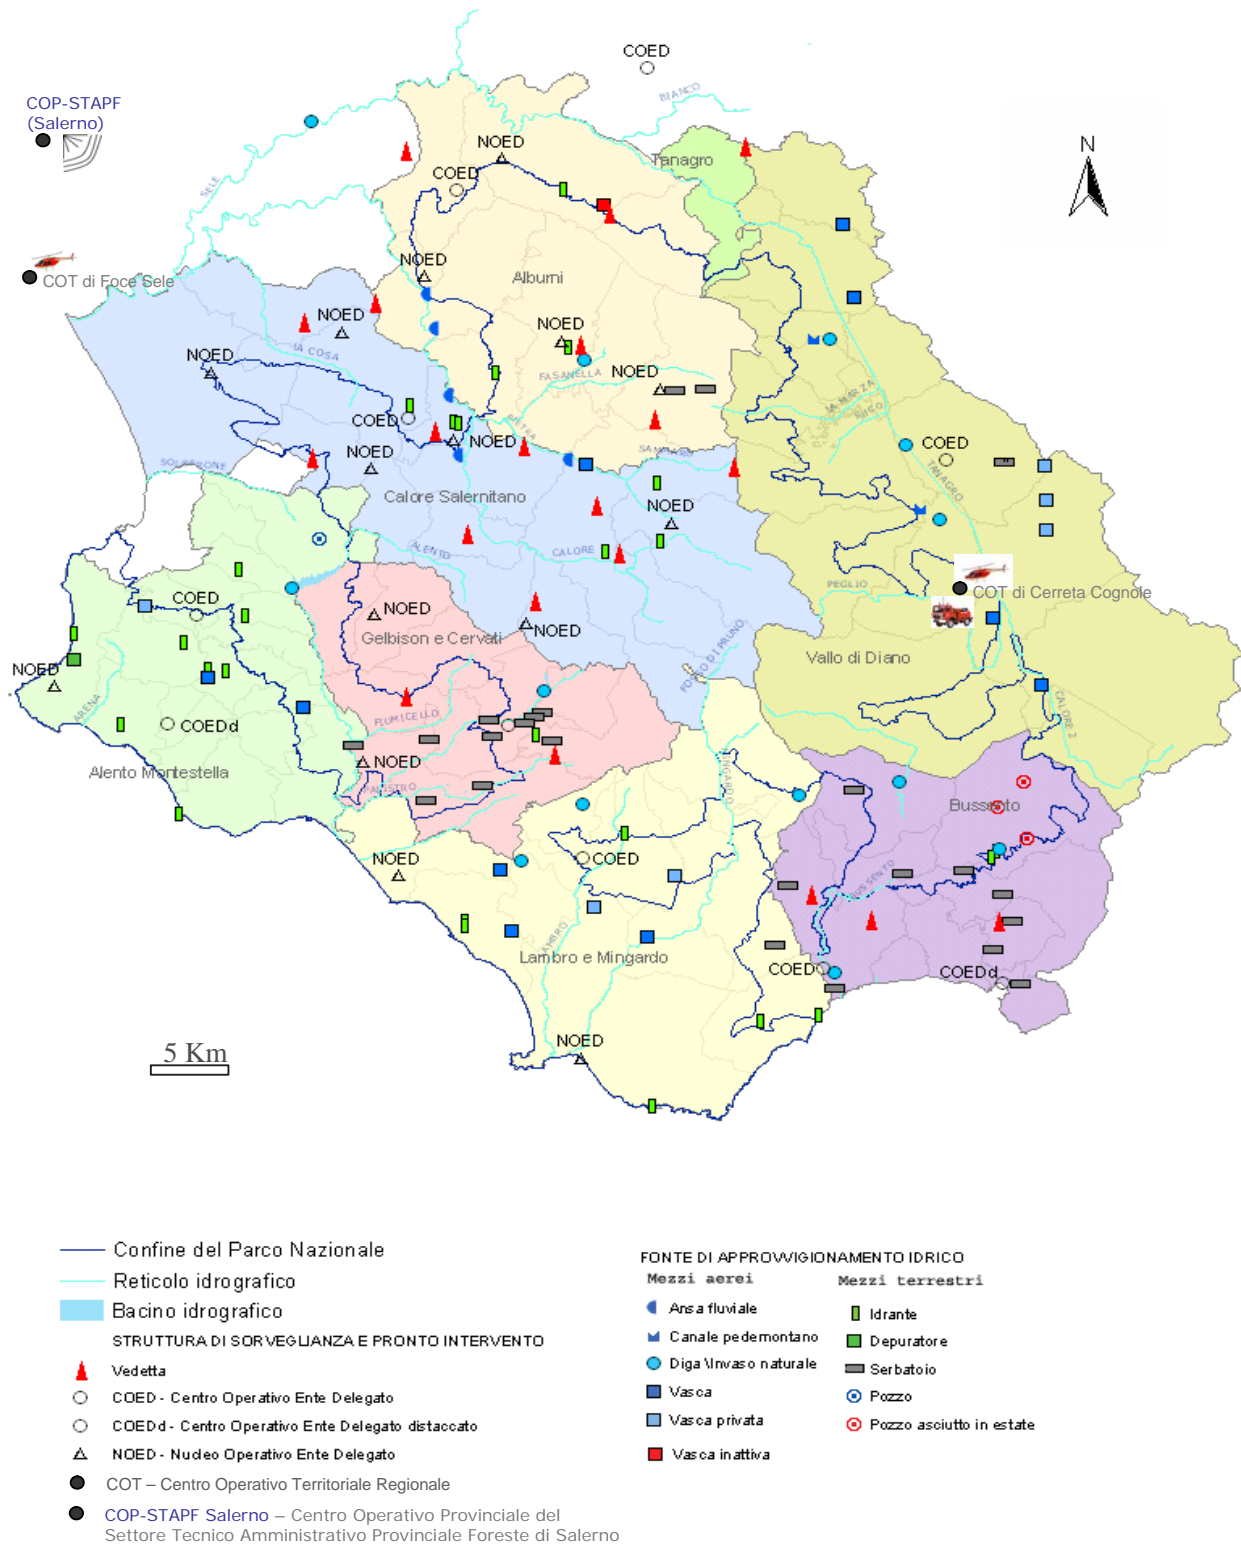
COED

COP-STAPF (Salerno)

BIANCO

N

NOED

COED

Tanagro

SELE

NOED

COT di Foce Sele

Alburni

NOED

NOED

NOED

LA COSA

NOED

FASANELLA

NOED

LA MARZA

COED

NOED

COED

NOED

SOLOFRONE

TANAGRO

Calore Salernitano

NOED

ALENTO

CALORE

PEGLIO

COT di Cerreta Cognole

COED

NOED

NOED

Gelbison e Cervati

Vallo di Diano

NOED

FOSSO DI PRUNO

CALORE

COEDd

FIUMICELLO

Alento Montestella

NOED

PALISTRO

MINGARDO

Bussento

NOED

COED

BUSSENTO

LAMBRO

Lambro e Mingardo

COED

COEDd

5 Km

NOED

Confine del Parco Nazionale
Reticolo idrografico
Bacino idrografico
STRUTTURA DI SORVEGLIANZA E PRONTO INTERVENTO
Vedetta
COED - Centro Operativo Ente Delegato
COEDd - Centro Operativo Ente Delegato distaccato
NOED - Nucleo Operativo Ente Delegato
COT – Centro Operativo Territoriale Regionale
COP-STAPF Salerno – Centro Operativo Provinciale del Settore Tecnico Amministrativo Provinciale Foreste di Salerno

FONTE DI APPROVVIGIONAMENTO IDRICO
Mezzi aerei
Ansa fluviale
Canale pedemontano
Diga \Invaso naturale
Vasca
Vasca privata
Vasca inattiva
Mezzi terrestri
Idrante
Depuratore
Serbatoio
Pozzo
Pozzo asciutto in estate